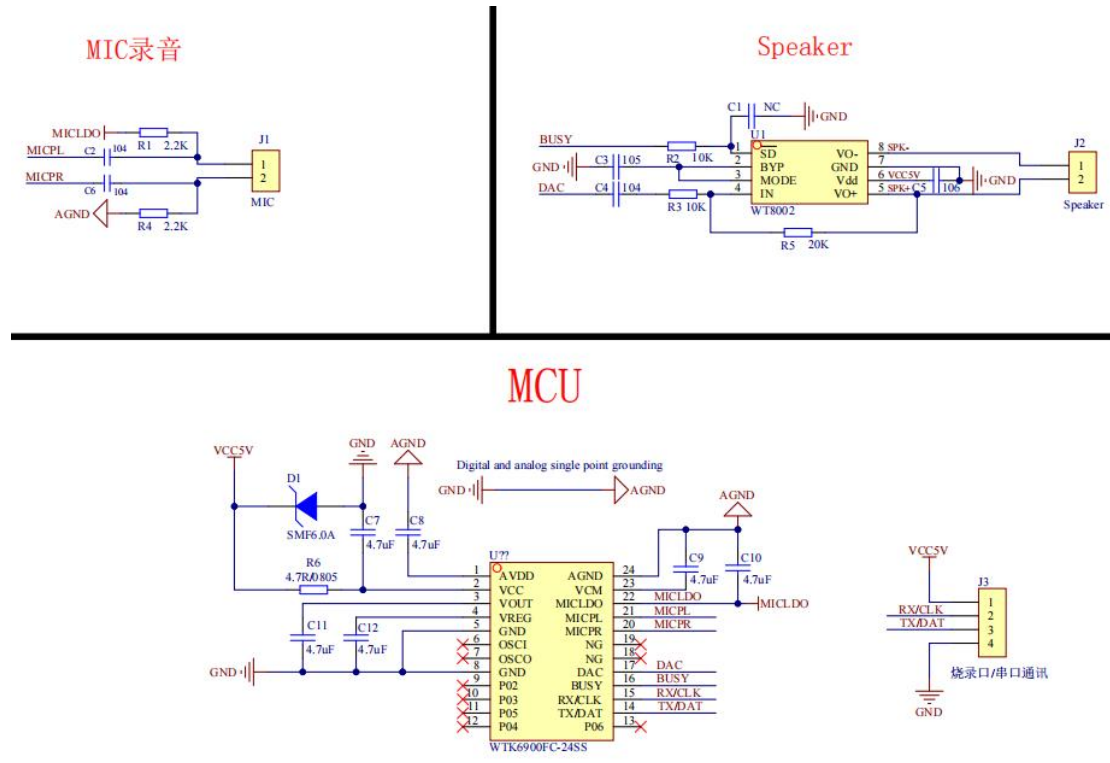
MIC录音

MICLDO
MICPL C2 104 R1 2.2K
MICPR C6 104
AGND R4 2.2K
J1
1
2
MIC

Speaker

C1 NC GND
U1
BUSY 1 SD VO- 8 SPK-
GND C3 105 R2 10K 2 BYP GND 7
3 MODE Vdd 6 VCC5V
DAC C4 104 4 IN VO+ 5 SPK+ C5 106 GND
R3 10K WT8002
R5 20K
J2
1
2
Speaker

MCU

VCC5V
GND
AGND
Digital and analog single point grounding
GND AGND
D1
SMF6.0A
C7 4.7uF
C8 4.7uF
R6 4.7R/0805
C11 4.7uF
C12 4.7uF
GND
U??
1 AVDD AGND 24
2 VCC VCM 23
3 VOUT MICLDO 22
4 VREG MICPL 21
5 GND MICPR 20
6 OSCI NG 19
7 OSCO NG 18
8 GND DAC 17
9 P01 BUSY 16
10 P02 RX/CLK 15
11 P03 TX/DAT 14
12 P04 P06 13
WTK6900FC-24SS
AGND
C9 4.7uF
C10 4.7uF
MICLDO
MICPL
MICPR
MICLDO
DAC
BUSY
RX/CLK
TX/DAT

VCC5V
J3
RX/CLK 1
TX/DAT 2
3
4
烧录口/串口通讯
GND